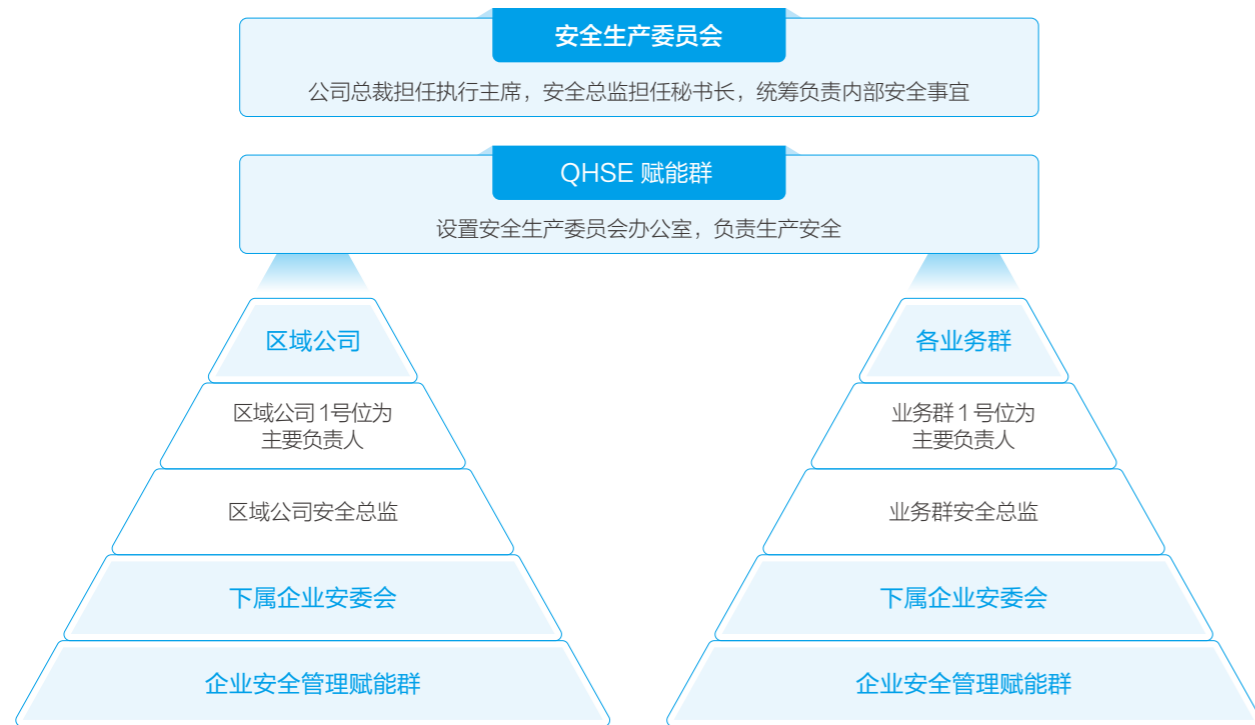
安全生产委员会

公司总裁担任执行主席，安全总监担任秘书长，统筹负责内部安全事宜

QHSE 赋能群

设置安全生产委员会办公室，负责生产安全

区域公司

区域公司 1号位为主要负责人

区域公司安全总监

下属企业安委会

企业安全管理赋能群

各业务群

业务群 1 号位为主要负责人

业务群安全总监

下属企业安委会

企业安全管理赋能群